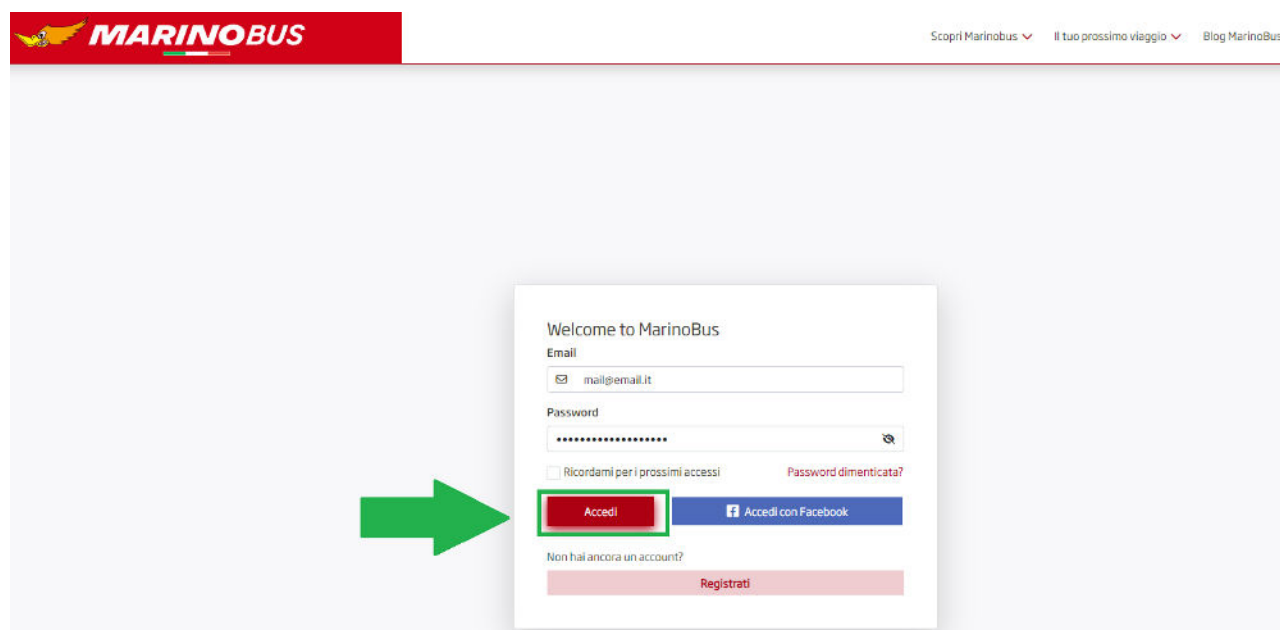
MARINOBUS

Scopri Marinobus Il tuo prossimo viaggio Blog MarinoBus

Welcome to MarinoBus

Email

mail@email.it

Password

••••••••••••••••••

Ricordami per i prossimi accessi

Password dimenticata?

Accedi

Accedi con Facebook

Non hai ancora un account?

Registrati